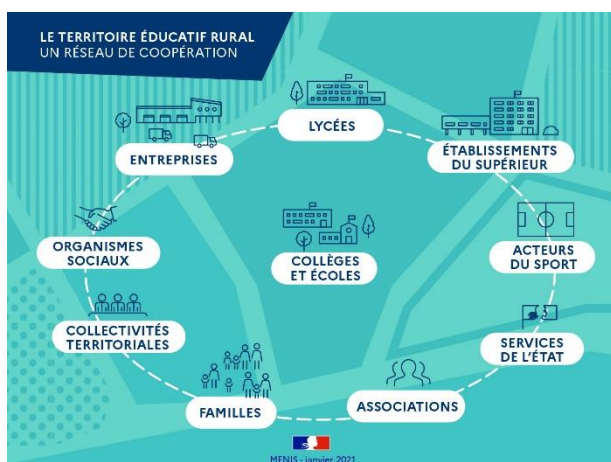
LE TERRITOIRE ÉDUCATIF RURAL
UN RÉSEAU DE COOPÉRATION

LYCÉES

ÉTABLISSEMENTS DU SUPÉRIEUR

ENTREPRISES

ORGANISMES SOCIAUX

COLLÈGES ET ÉCOLES

ACTEURS DU SPORT

COLLECTIVITÉS TERRITORIALES

SERVICES DE L'ÉTAT

FAMILLES

ASSOCIATIONS

MENJS - janvier 2021